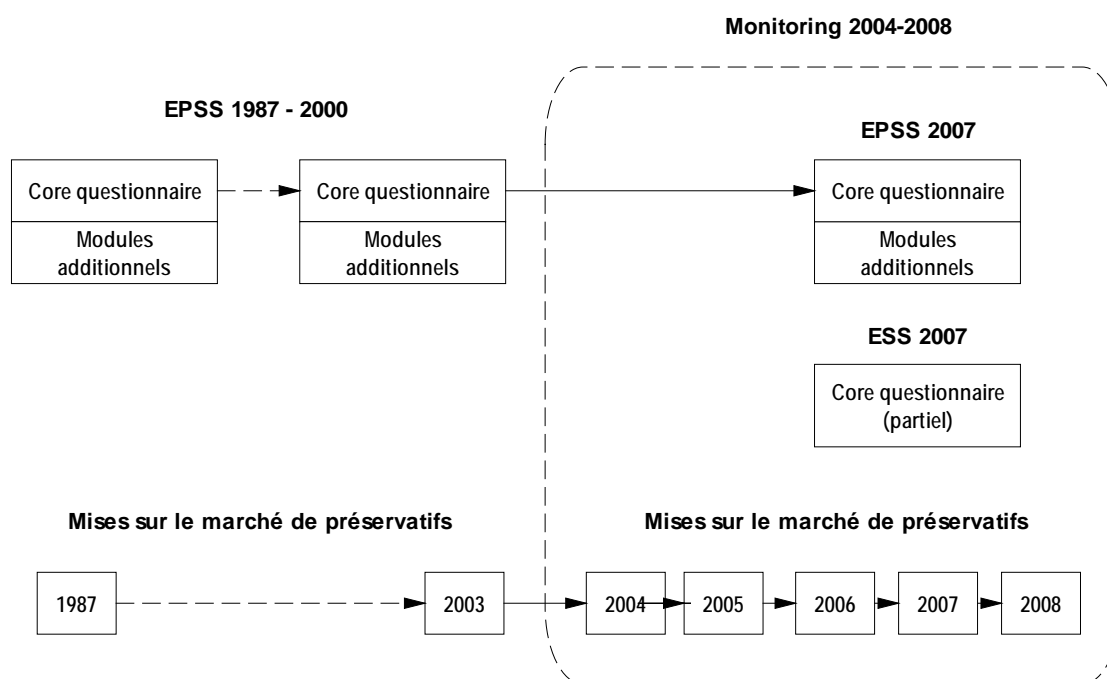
Monitoring 2004-2008

EPSS 1987 - 2000

Core questionnaire

Modules additionnels

Core questionnaire

Modules additionnels

EPSS 2007

Core questionnaire

Modules additionnels

ESS 2007

Core questionnaire (partiel)

Mises sur le marché de préservatifs

1987

2003

Mises sur le marché de préservatifs

2004

2005

2006

2007

2008